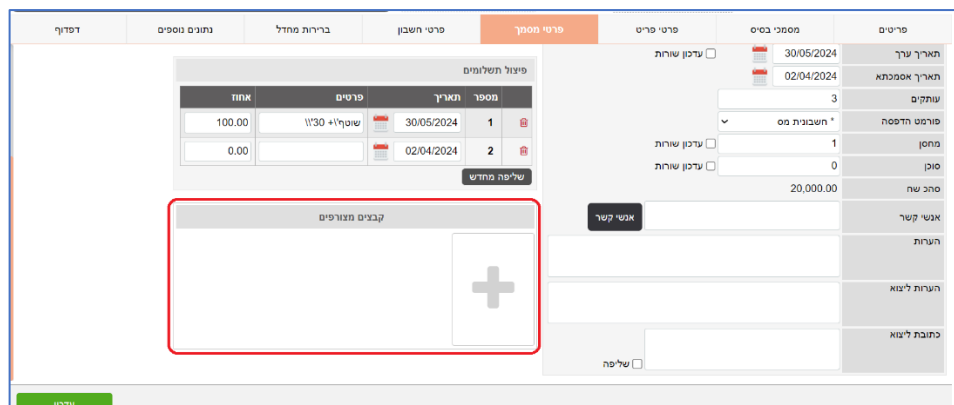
פריטים | מסמכי בסיס | פרטי פריט | פרטי מסמך | פרטי חשבון | ברירות מחדל | נתונים נוספים | דפדוף

תאריך ערך 30/05/2024 עדכון שורות
תאריך אסמכתא 02/04/2024
עותקים 3
פורמט הדפסה * חשבונית מס
מחסן 1 עדכון שורות
סוכן 0 עדכון שורות
סהכ שח 20,000.00
אנשי קשר אנשי קשר
הערות
הערות ליצוא
כתובת ליצוא
שליפה

פיצול תשלומים

| | מספר | תאריך | פרטים | אחוז |
|---|---|---|---|---|
| | 1 | 30/05/2024 | שוטף\+ 30\ | 100.00 |
| | 2 | 02/04/2024 | | 0.00 |

שליפה מחדש

קבצים מצורפים

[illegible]